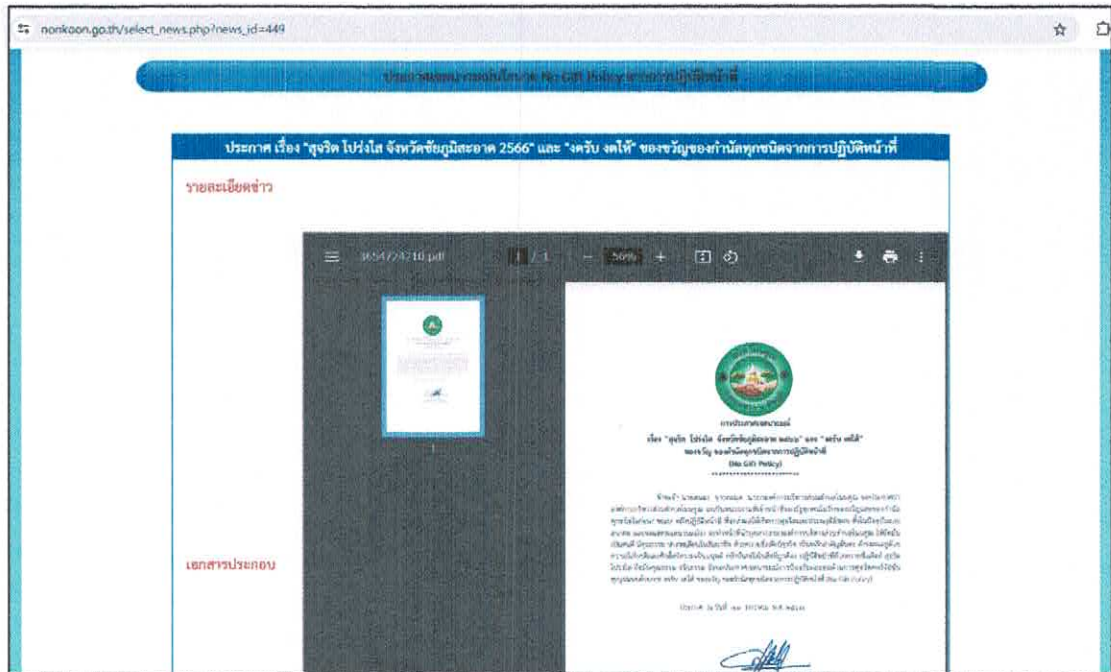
nonkoon.go.th/select_news.php?news_id=449

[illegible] No Gift Policy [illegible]

ประกาศ เรื่อง "สุจริต โปร่งใส จังหวัดชัยภูมิสะอาด 2566" และ "งดรับ งดให้" ของขวัญของกำนัลทุกชนิดจากการปฏิบัติหน้าที่

รายละเอียดข่าว

3654724210.pdf 1 / 1 — 56% +

เอกสารประกอบ

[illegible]
(No Gift Policy)

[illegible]